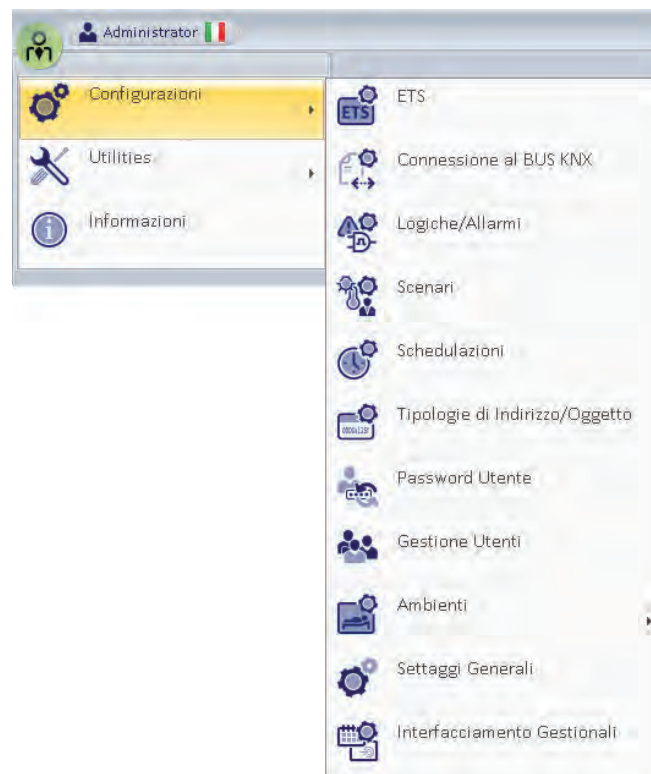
Administrator

Configurazioni

Utilities

Informazioni

ETS

ETS

Connessione al BUS KNX

Logiche/Allarmi

Scenari

Schedulazioni

Tipologie di Indirizzo/Oggetto

Password Utente

Gestione Utenti

Ambienti

Settaggi Generali

Interfacciamento Gestionali